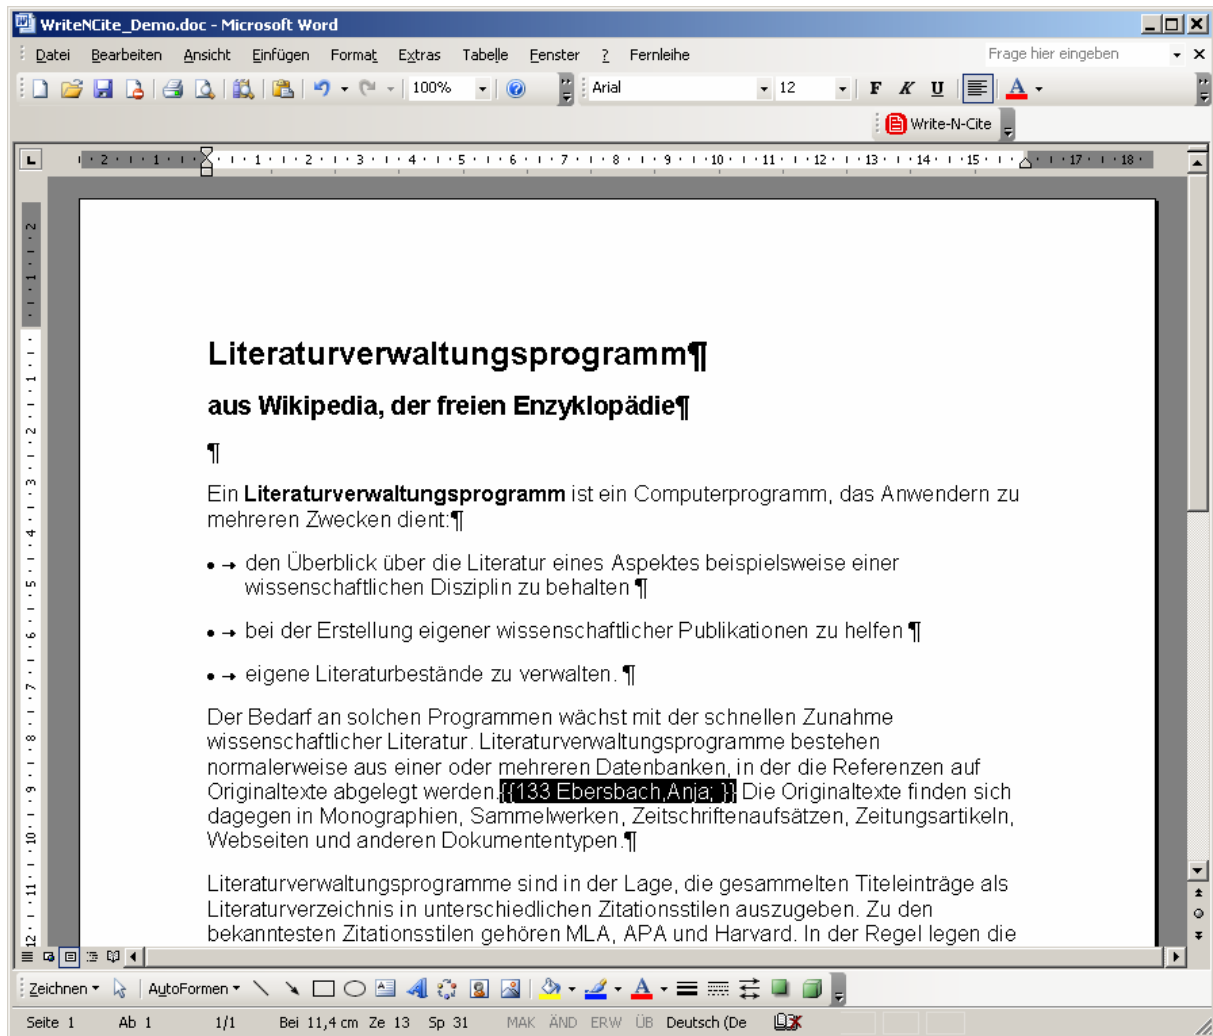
WriteNCite_Demo.doc - Microsoft Word

Datei Bearbeiten Ansicht Einfügen Format Extras Tabelle Fenster ? Fernleihe

Frage hier eingeben

100% Arial 12 F K U A

Write-N-Cite

Literaturverwaltungsprogramm¶

aus Wikipedia, der freien Enzyklopädie¶

¶

Ein **Literaturverwaltungsprogramm** ist ein Computerprogramm, das Anwendern zu mehreren Zwecken dient:¶

• → den Überblick über die Literatur eines Aspektes beispielsweise einer wissenschaftlichen Disziplin zu behalten ¶

• → bei der Erstellung eigener wissenschaftlicher Publikationen zu helfen ¶

• → eigene Literaturbestände zu verwalten. ¶

Der Bedarf an solchen Programmen wächst mit der schnellen Zunahme wissenschaftlicher Literatur. Literaturverwaltungsprogramme bestehen normalerweise aus einer oder mehreren Datenbanken, in der die Referenzen auf Originaltexte abgelegt werden. {{133 Ebersbach,Anja; }} Die Originaltexte finden sich dagegen in Monographien, Sammelwerken, Zeitschriftenaufsätzen, Zeitungsartikeln, Webseiten und anderen Dokumententypen.¶

Literaturverwaltungsprogramme sind in der Lage, die gesammelten Titeleinträge als Literaturverzeichnis in unterschiedlichen Zitationsstilen auszugeben. Zu den bekanntesten Zitationsstilen gehören MLA, APA und Harvard. In der Regel legen die

Zeichnen AutoFormen

Seite 1 Ab 1 1/1 Bei 11,4 cm Ze 13 Sp 31 MAK ÄND ERW ÜB Deutsch (De